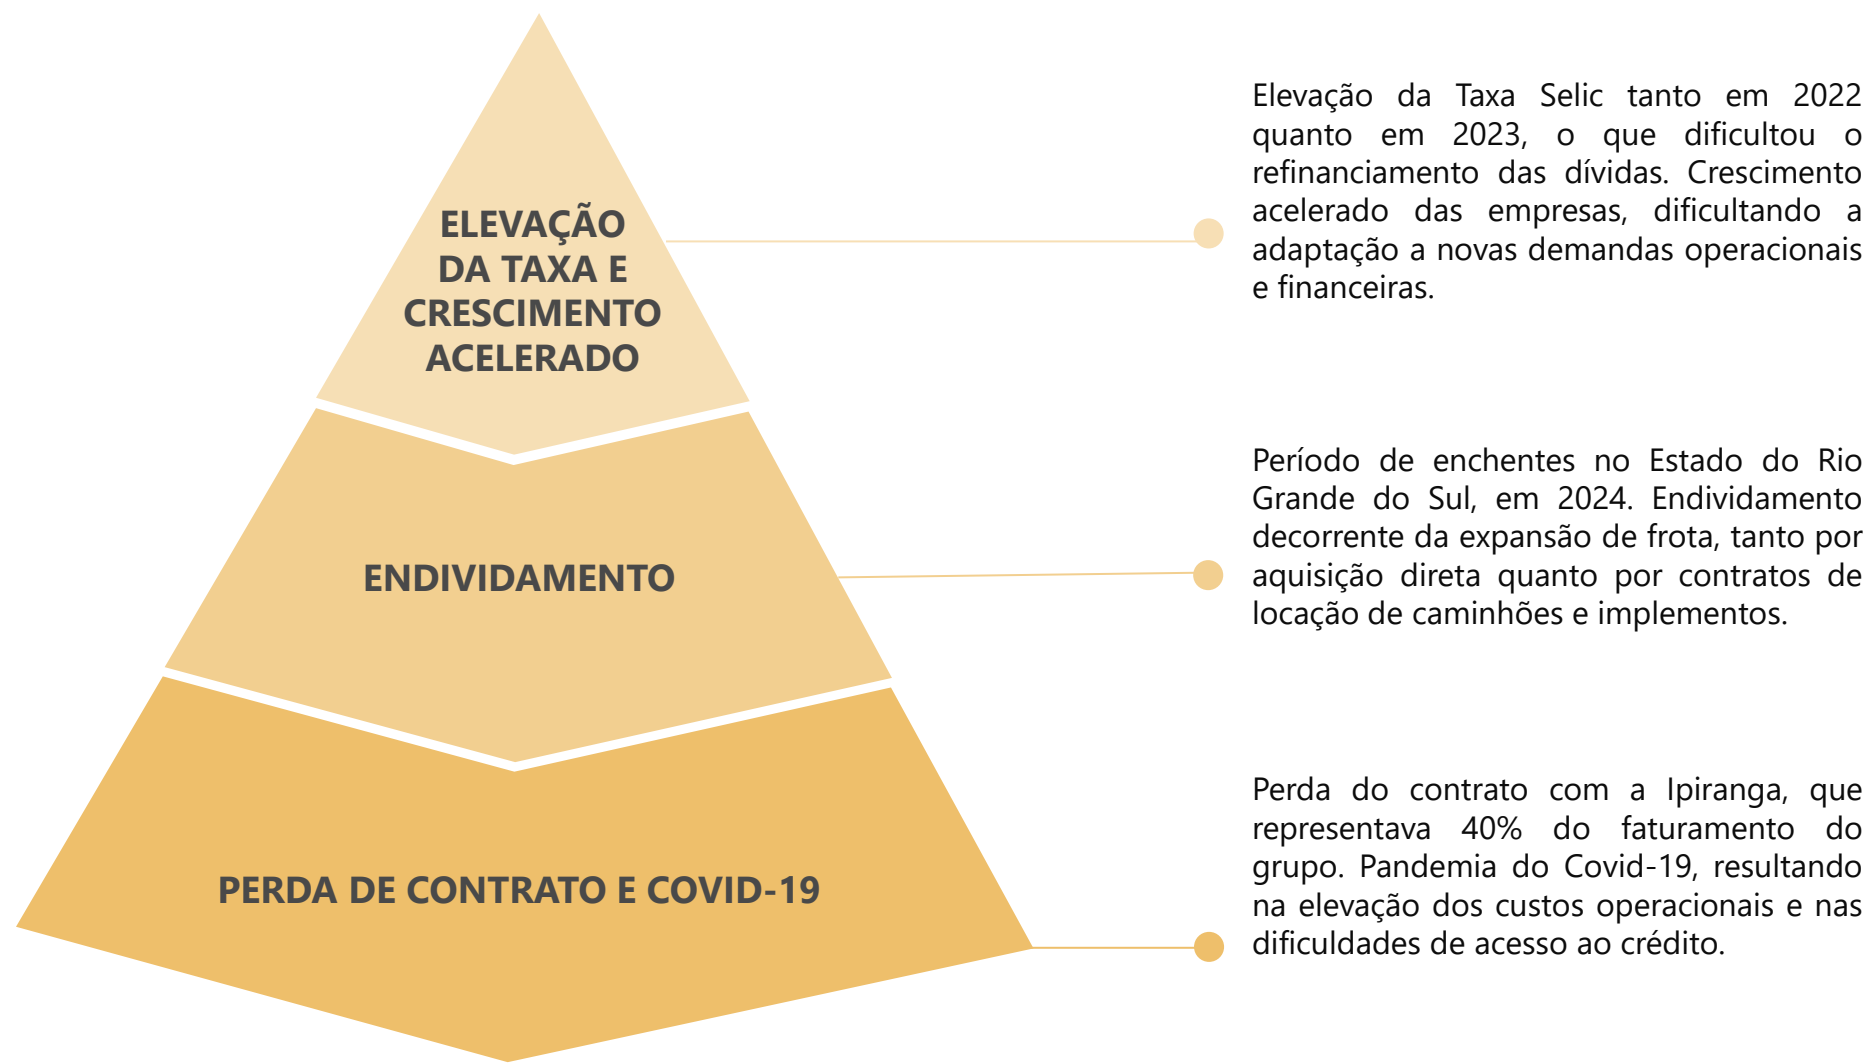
ELEVAÇÃO DA TAXA E CRESCIMENTO ACELERADO

Elevação da Taxa Selic tanto em 2022 quanto em 2023, o que dificultou o refinanciamento das dívidas. Crescimento acelerado das empresas, dificultando a adaptação a novas demandas operacionais e financeiras.

ENDIVIDAMENTO

Período de enchentes no Estado do Rio Grande do Sul, em 2024. Endividamento decorrente da expansão de frota, tanto por aquisição direta quanto por contratos de locação de caminhões e implementos.

PERDA DE CONTRATO E COVID-19

Perda do contrato com a Ipiranga, que representava 40% do faturamento do grupo. Pandemia do Covid-19, resultando na elevação dos custos operacionais e nas dificuldades de acesso ao crédito.